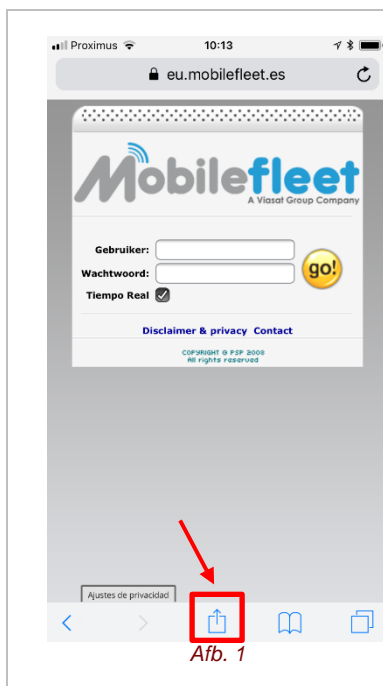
Proximus 10:13

eu.mobilefleet.es

Mobilefleet
A Viasat Group Company

Gebruiker:
Wachtwoord:
Tiempo Real

go!

Disclaimer & privacy Contact

COPYRIGHT © PSP 2008
All rights reserved

Ajustes de privacidad

Afb. 1